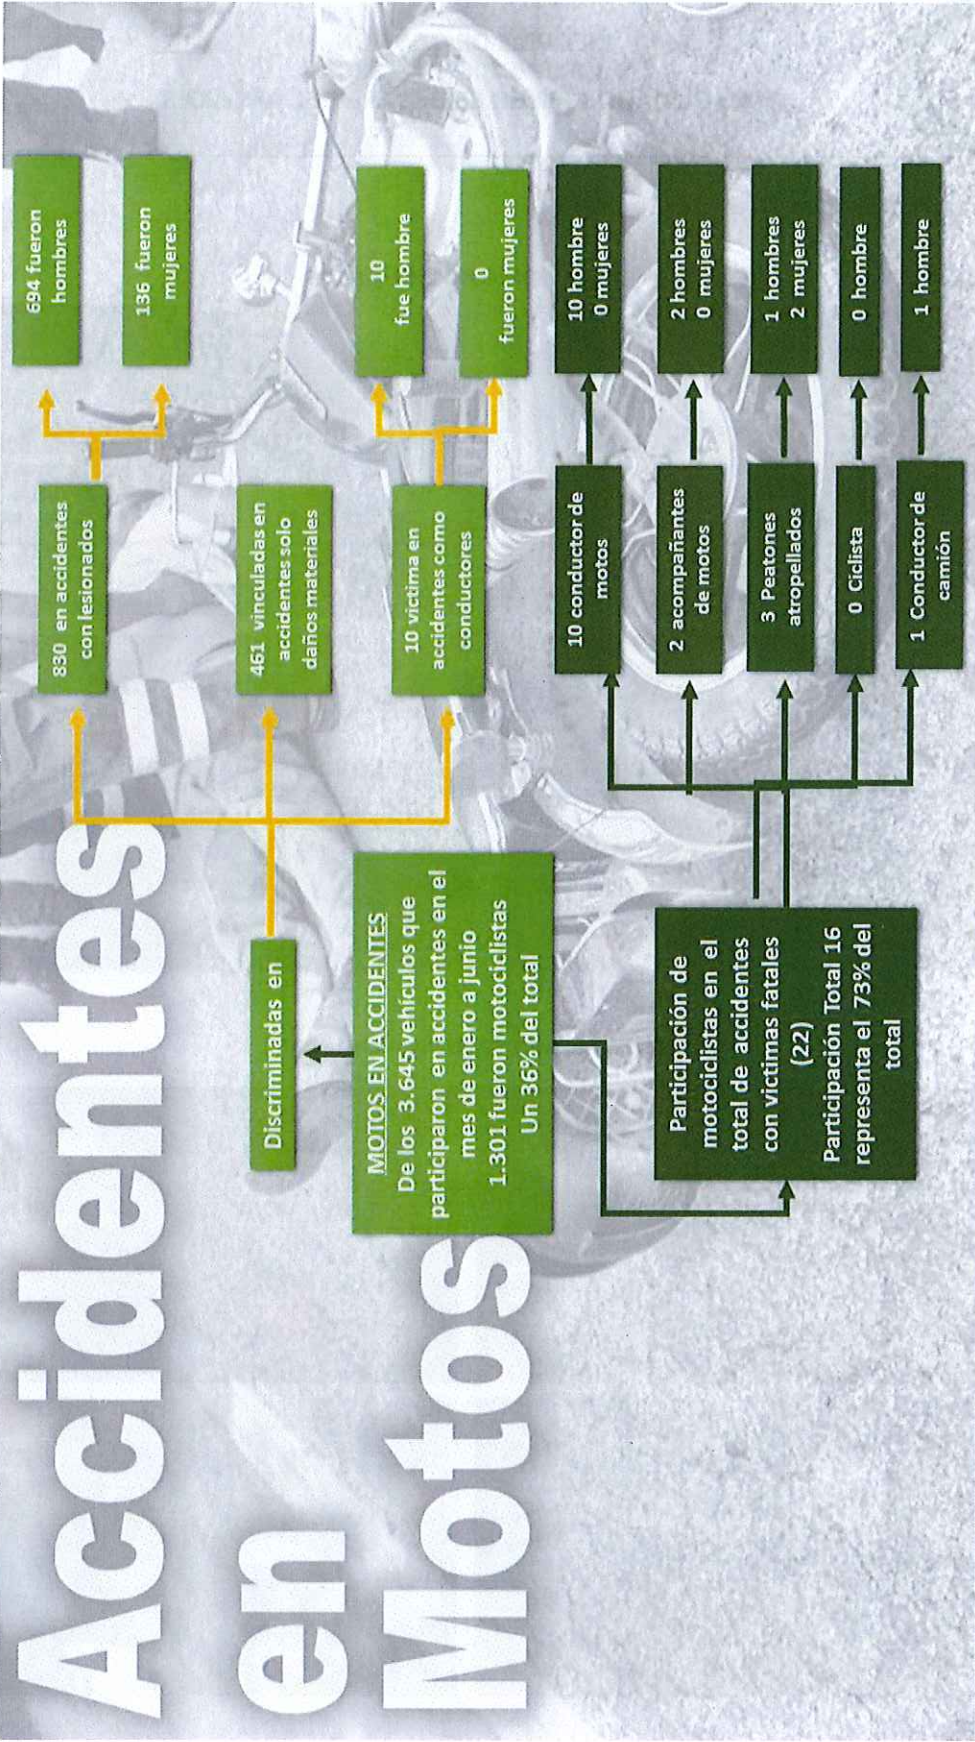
Accidentes en Motos

MOTOS EN ACCIDENTES
De los 3.645 vehículos que participaron en accidentes en el mes de enero a junio 1.301 fueron motociclistas
Un 36% del total

Discriminadas en

830 en accidentes con lesionados

694 fueron hombres

136 fueron mujeres

461 vinculadas en accidentes solo daños materiales

10 victima en accidentes como conductores

10 fue hombre

0 fueron mujeres

Participación de motociclistas en el total de accidentes con victimas fatales (22)
Participación Total 16 representa el 73% del total

10 conductor de motos

10 hombre
0 mujeres

2 acompañantes de motos

2 hombres
0 mujeres

3 Peatones atropellados

1 hombres
2 mujeres

0 Ciclista

0 hombre

1 Conductor de camión

1 hombre